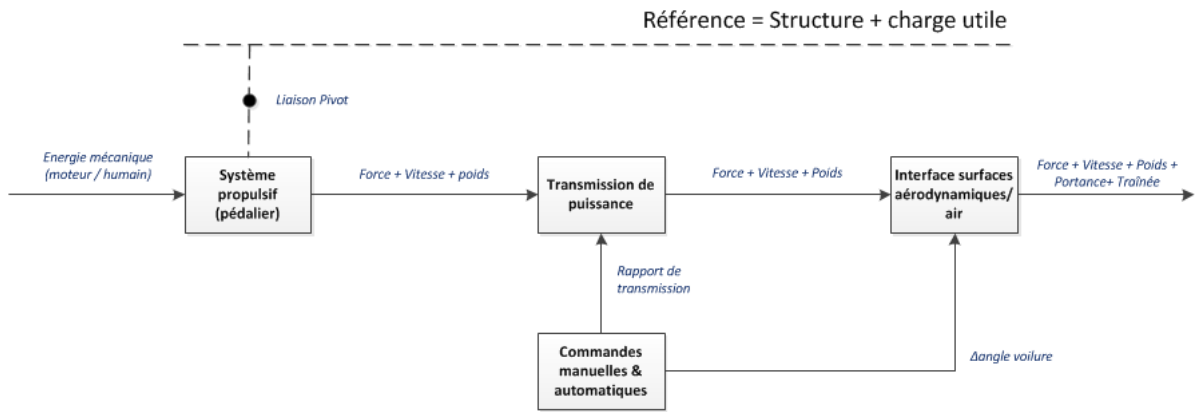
Référence = Structure + charge utile

Liaison Pivot

Energie mécanique (moteur / humain)

Système propulsif (pédalier)

Force + Vitesse + poids

Transmission de puissance

Force + Vitesse + Poids

Interface surfaces aérodynamiques/ air

Force + Vitesse + Poids + Portance+ Traînée

Rapport de transmission

Commandes manuelles & automatiques

Δangle voilure